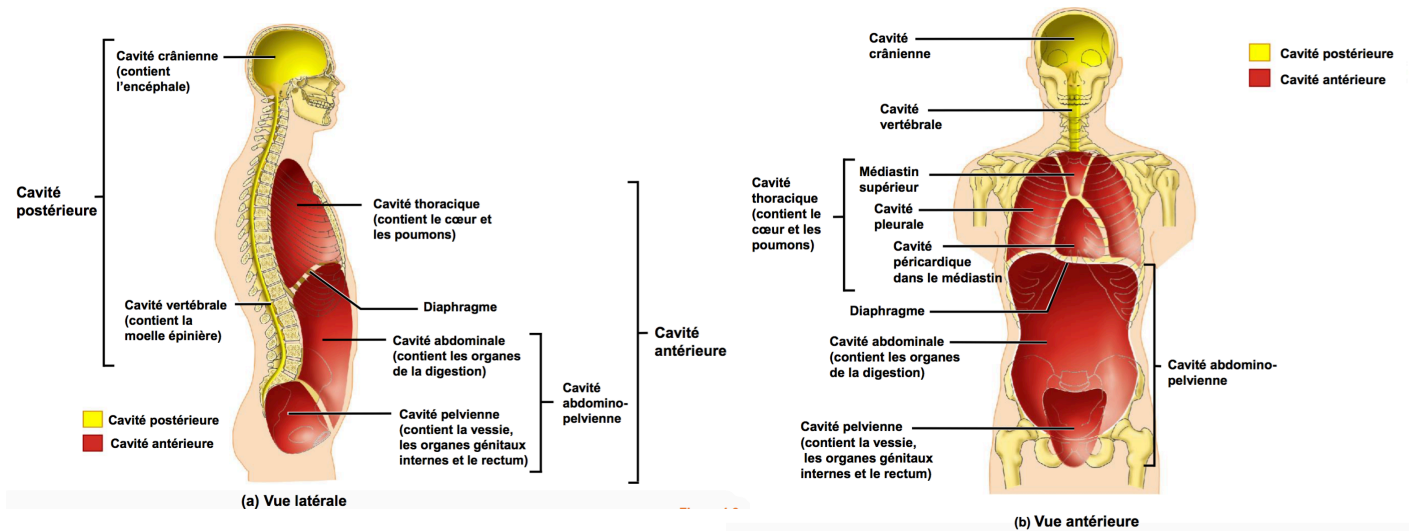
Cavité crânienne (contient l'encéphale)

Cavité postérieure

Cavité thoracique (contient le cœur et les poumons)

Diaphragme

Cavité vertébrale (contient la moelle épinière)

Cavité abdominale (contient les organes de la digestion)

Cavité antérieure

Cavité abdomino-pelvienne

Cavité pelvienne (contient la vessie, les organes génitaux internes et le rectum)

Cavité postérieure
Cavité antérieure

(a) Vue latérale

Cavité crânienne

Cavité vertébrale

Cavité postérieure
Cavité antérieure

Cavité thoracique (contient le cœur et les poumons)

Médiastin supérieur

Cavité pleurale

Cavité péricardique dans le médiastin

Diaphragme

Cavité abdominale (contient les organes de la digestion)

Cavité abdomino-pelvienne

Cavité pelvienne (contient la vessie, les organes génitaux internes et le rectum)

(b) Vue antérieure